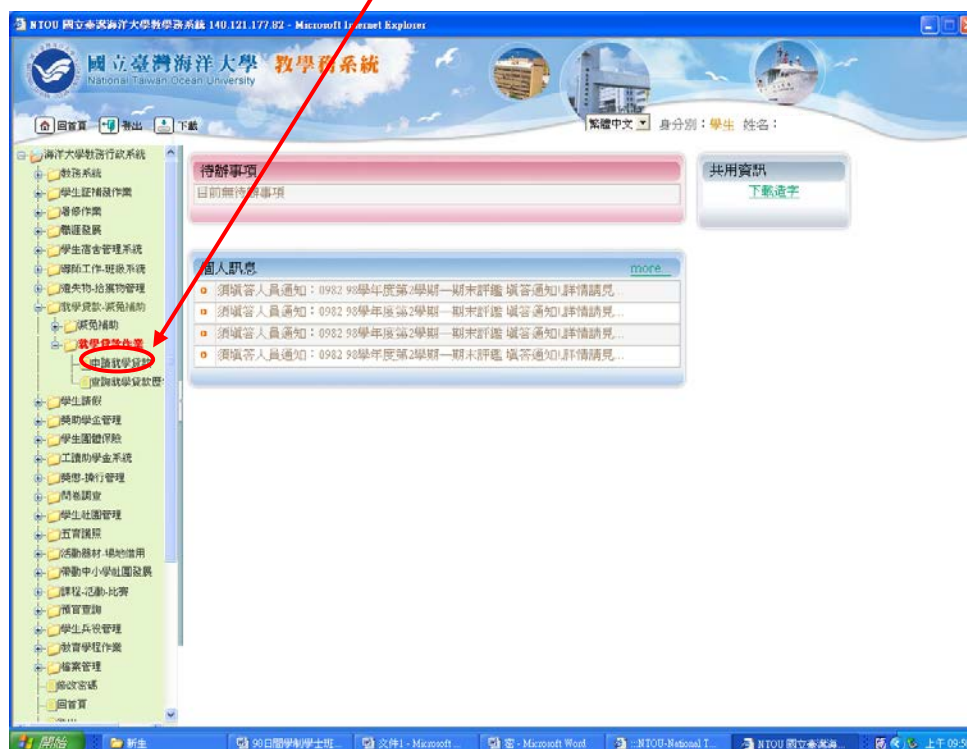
NTOU 國立臺灣海洋大學教學務系統 140.121.177.82 - Microsoft Internet Explorer

國立臺灣海洋大學 National Taiwan Ocean University 教學務系統

回首頁 登出 下載

繁體中文 身分別：學生 姓名：

海洋大學教務行政系統
教務系統
學生証補發作業
選修作業
職涯發展
學生宿舍管理系統
國際工作-經濟系統
遺失物-拾獲物管理
就學貸款-減免補助
減免補助
就學貸款作業
申請就學貸款
查詢就學貸款歷
學生請假
獎助學金管理
學生團體保險
工讀助學金系統
獎懲-操行管理
問卷調查
學生社團管理
五育護照
活動器材-場地借用
帶動中小學社團發展
課程-活動-比賽
預官查詢
學生兵役管理
教育學程作業
檔案管理
修改密碼
回首頁

待辦事項
目前無待辦事項

共用資訊
下載造字

個人訊息 more
須填答人員通知：0982 98學年度第2學期—期末評鑑 填答通知!詳情請見...
須填答人員通知：0982 98學年度第2學期—期末評鑑 填答通知!詳情請見...
須填答人員通知：0982 98學年度第2學期—期末評鑑 填答通知!詳情請見...
須填答人員通知：0982 98學年度第2學期—期末評鑑 填答通知!詳情請見...

開始 新生 90日間學制學士班... 文件1 - Microsoft ... 客 - Microsoft Word ::NTOU-National T... NTOU 國立臺灣海... 上午 09:5